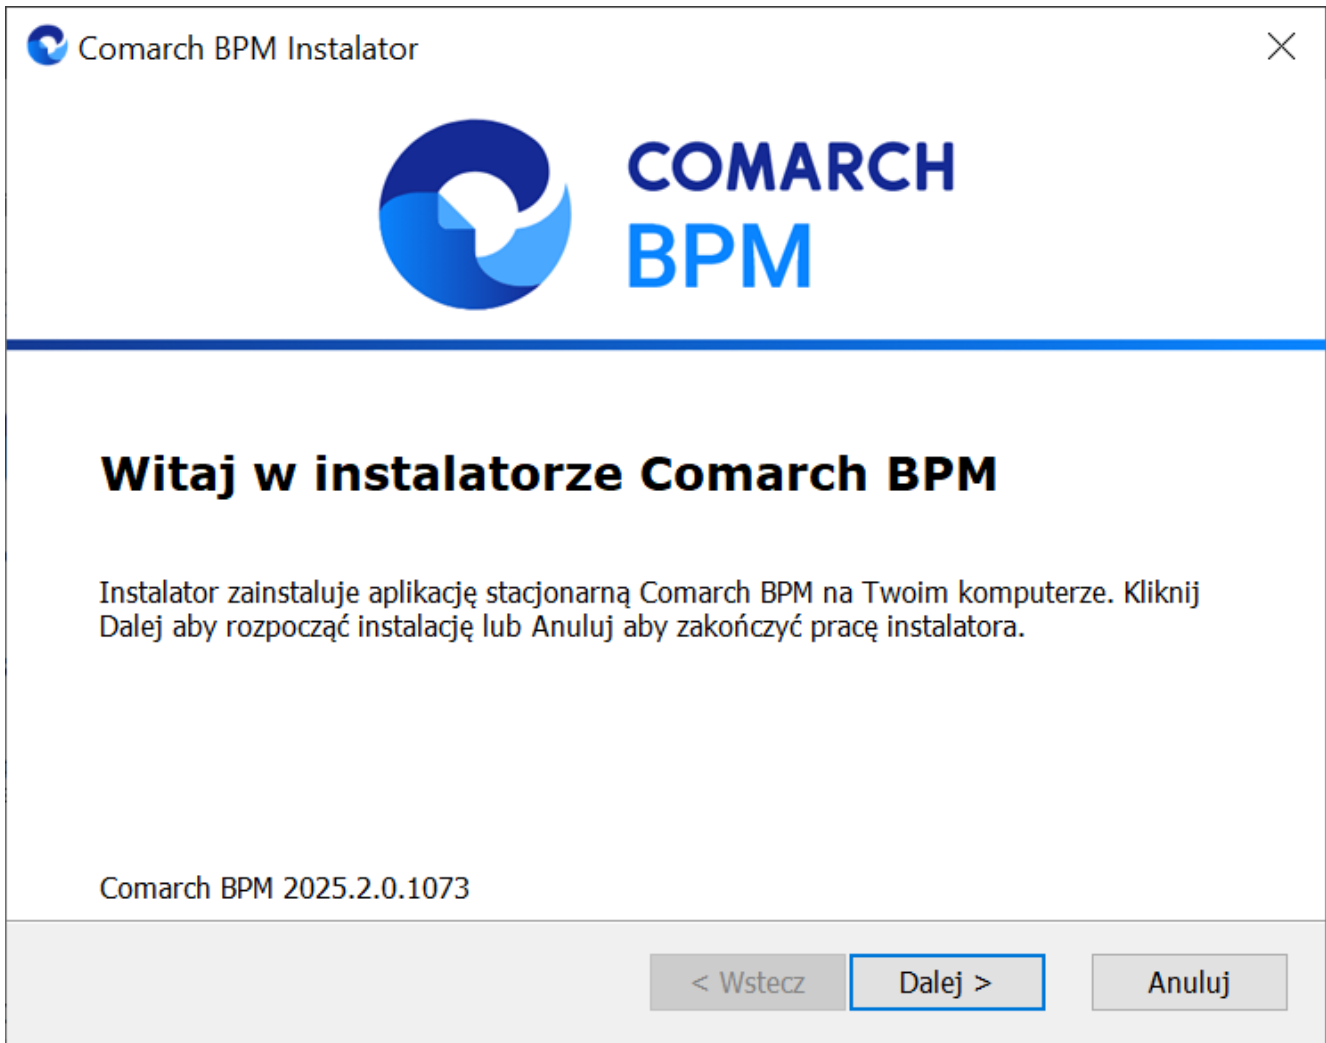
Comarch BPM Instalator

COMARCH
BPM

Witaj w instalatorze Comarch BPM

Instalator zainstaluje aplikację stacjonarną Comarch BPM na Twoim komputerze. Kliknij Dalej aby rozpocząć instalację lub Anuluj aby zakończyć pracę instalatora.

Comarch BPM 2025.2.0.1073

< Wstecz
Dalej >
Anuluj